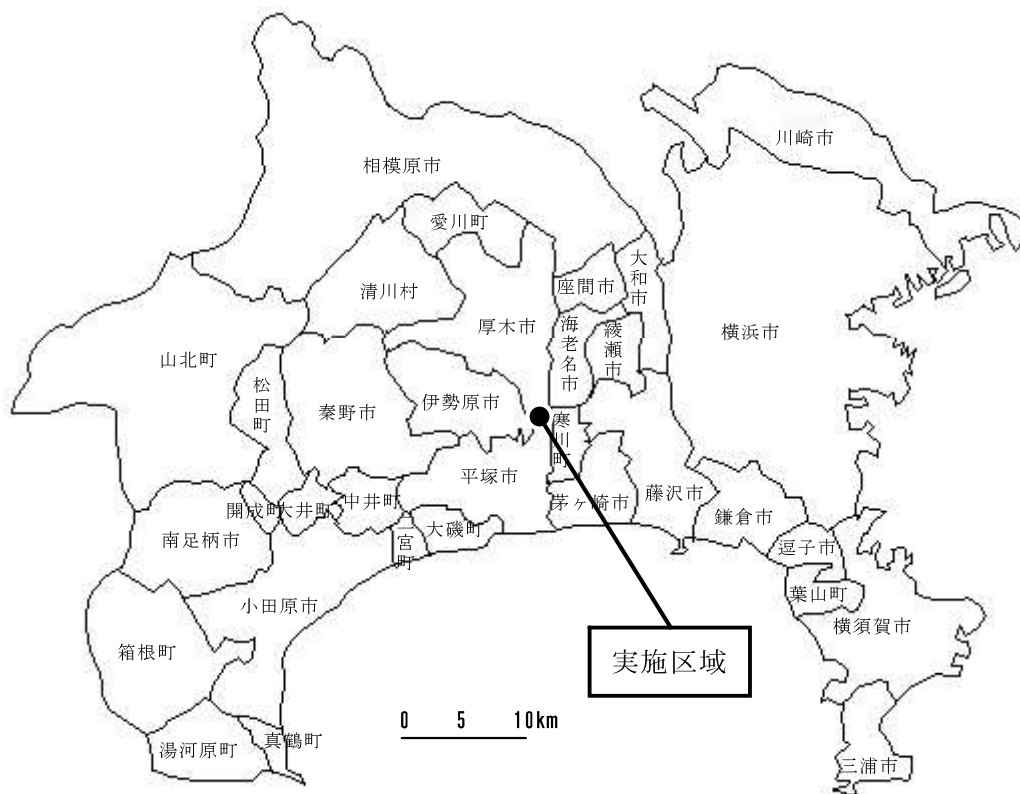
川崎市

相模原市

愛川町

大和市

座間市

清川村

厚木市

海老名市

綾瀬市

横浜市

山北町

松田町

秦野市

伊勢原市

寒川町

平塚市

藤沢市

茅ヶ崎市

開成町

大井町

中井町

鎌倉市

南足柄市

大磯町

二宮町

逗子市

葉山町

小田原市

横須賀市

実施区域

箱根町

0 5 10km

真鶴町

湯河原町

三浦市